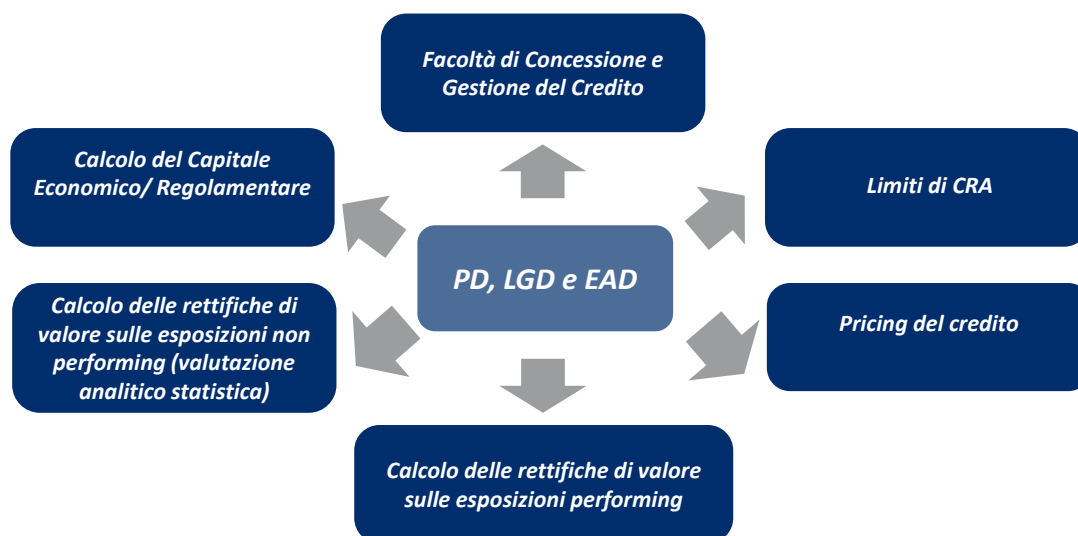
Facoltà di Concessione e Gestione del Credito

Calcolo del Capitale Economico/ Regolamentare

Limiti di CRA

PD, LGD e EAD

Calcolo delle rettifiche di valore sulle esposizioni non performing (valutazione analitico statistica)

Pricing del credito

Calcolo delle rettifiche di valore sulle esposizioni performing